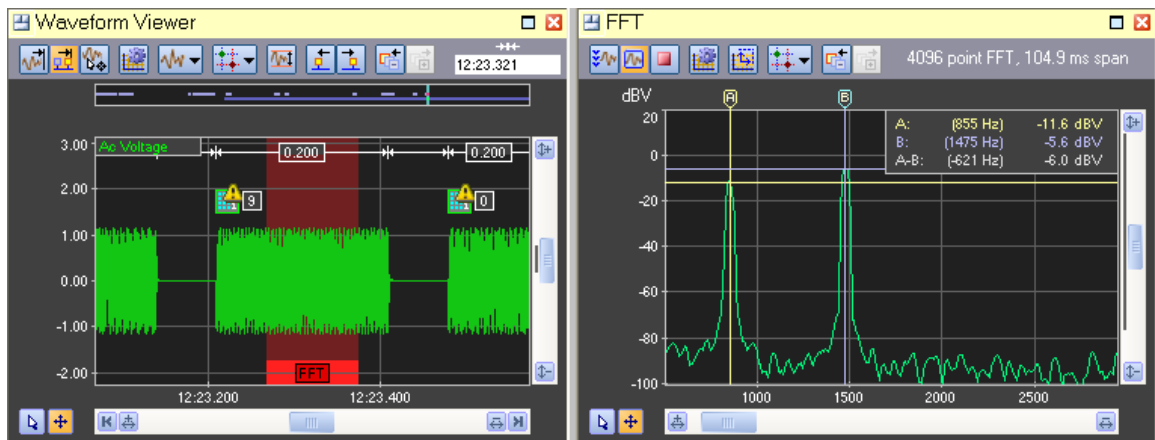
Waveform Viewer

12:23.321

Ac Voltage

3.00
2.00
1.00
0.00
-1.00
-2.00

0.200
0.200

9
0

FFT

12:23.200
12:23.400

FFT

4096 point FFT, 104.9 ms span

dBV

A
B

| A: | (855 Hz) | -11.6 dBV |
|---|---|---|
| B: | (1475 Hz) | -5.6 dBV |
| A-B: | (-621 Hz) | -6.0 dBV |

20
0
-20
-40
-60
-80
-100

1000
1500
2000
2500